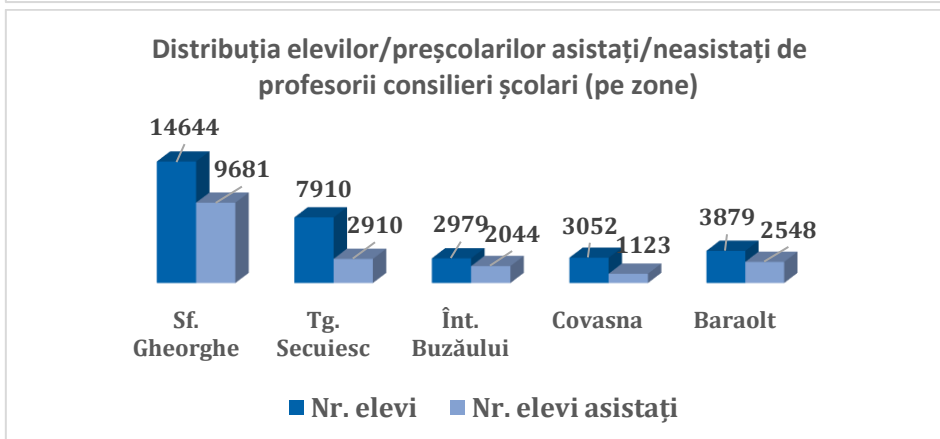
Distribuția elevilor/preșcolarilor asistați/neasistați de profesorii consilieri școlari (pe zone)

14644
9681
7910
2910
2979
2044
3052
1123
3879
2548

Sf. Gheorghe
Tg. Secuiesc
Înt. Buzăului
Covasna
Baraolt

Nr. elevi
Nr. elevi asistați